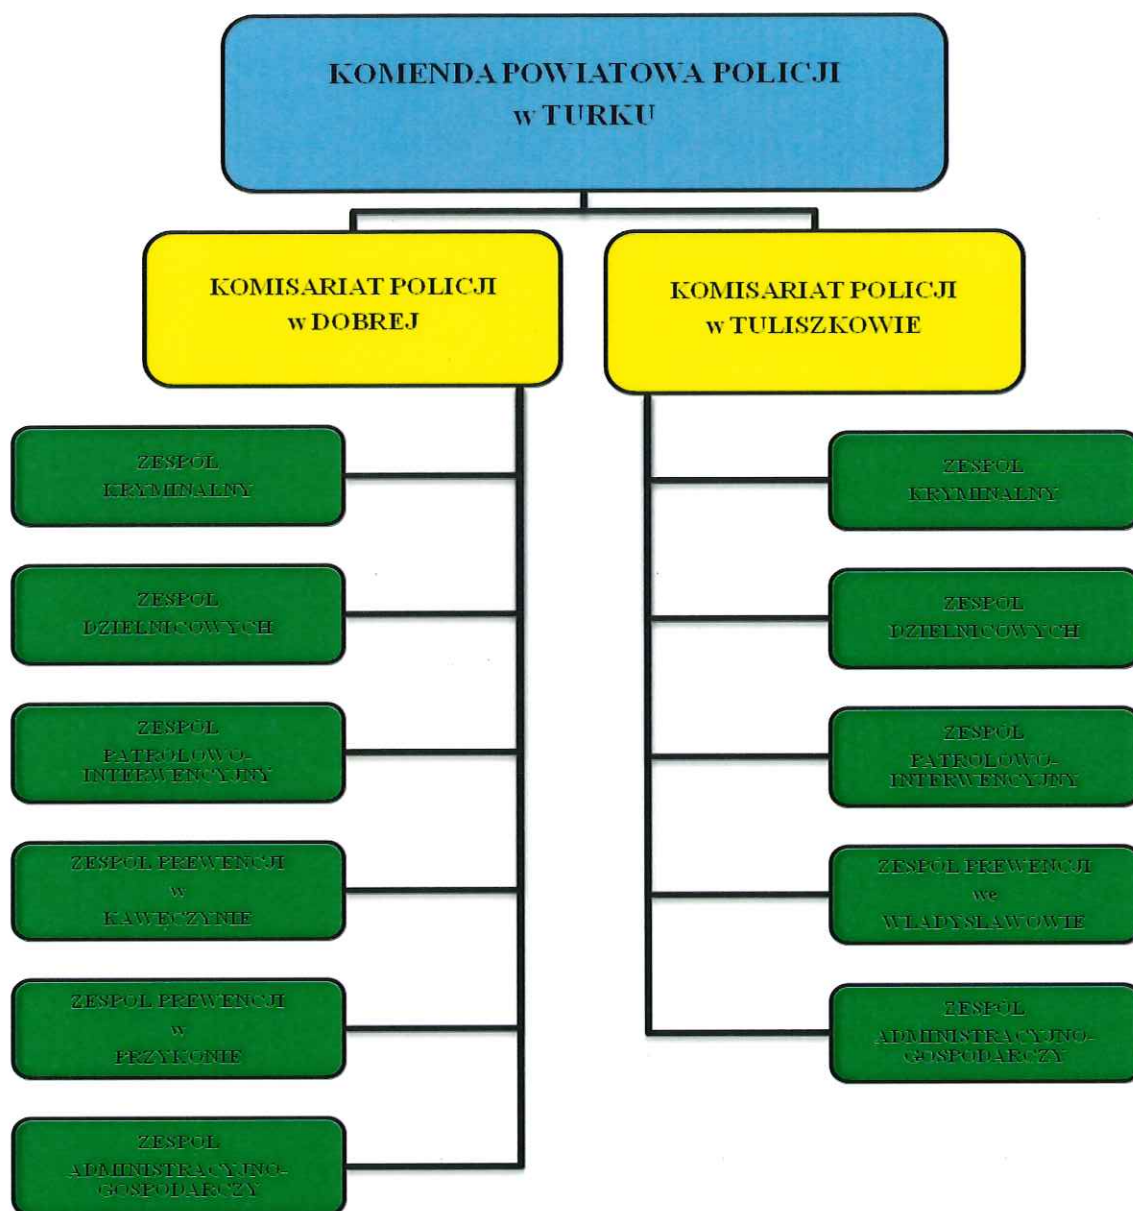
KOMENDA POWIATOWA POLICJI
w TURKU

KOMISARIAT POLICJI
w DOBREJ

KOMISARIAT POLICJI
w TULISZKOWIE

ZESPÓŁ
KRYMINALNY

ZESPÓŁ
DZIELNICOWYCH

ZESPÓŁ
PATROLOWO-INTERWENCYJNY

ZESPÓŁ PREWENCJI
w
KAWĘCZYNIE

ZESPÓŁ PREWENCJI
w
PRZYKONIE

ZESPÓŁ
ADMINISTRACYJNO-GOSPODARCZY

ZESPÓŁ
KRYMINALNY

ZESPÓŁ
DZIELNICOWYCH

ZESPÓŁ
PATROLOWO-INTERWENCYJNY

ZESPÓŁ PREWENCJI
we
WŁADYSŁAWOWIE

ZESPÓŁ
ADMINISTRACYJNO-GOSPODARCZY